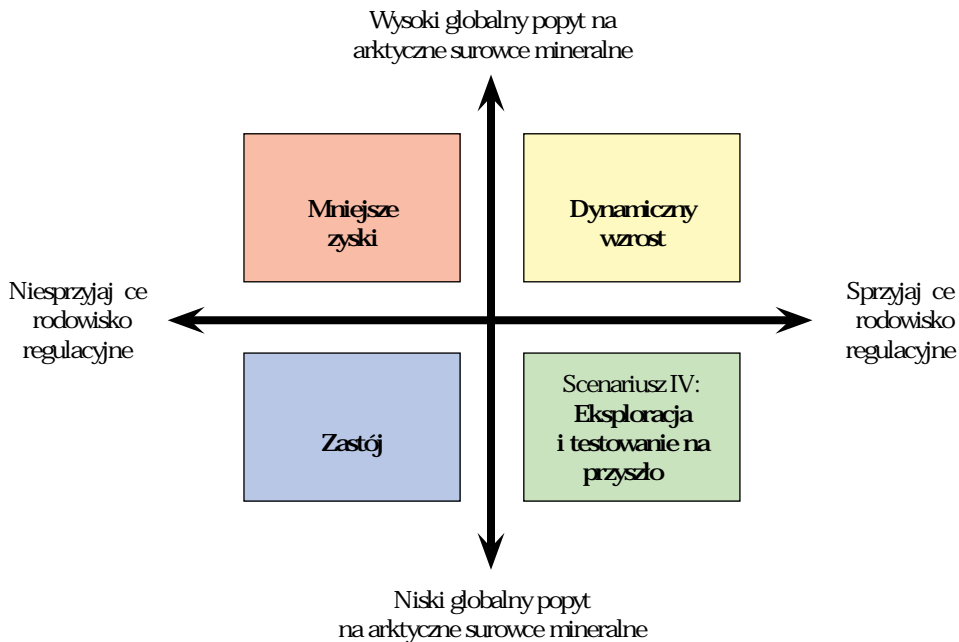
Wysoki globalny popyt na arktyczne surowce mineralne

Mniejsze zyski

Dynamiczny wzrost

Niesprzyjaj ce rodowisko regulacyjne

Sprzyjaj ce rodowisko regulacyjne

Zastój

Scenariusz IV: Eksploracja i testowanie na przyszło

Niski globalny popyt na arktyczne surowce mineralne